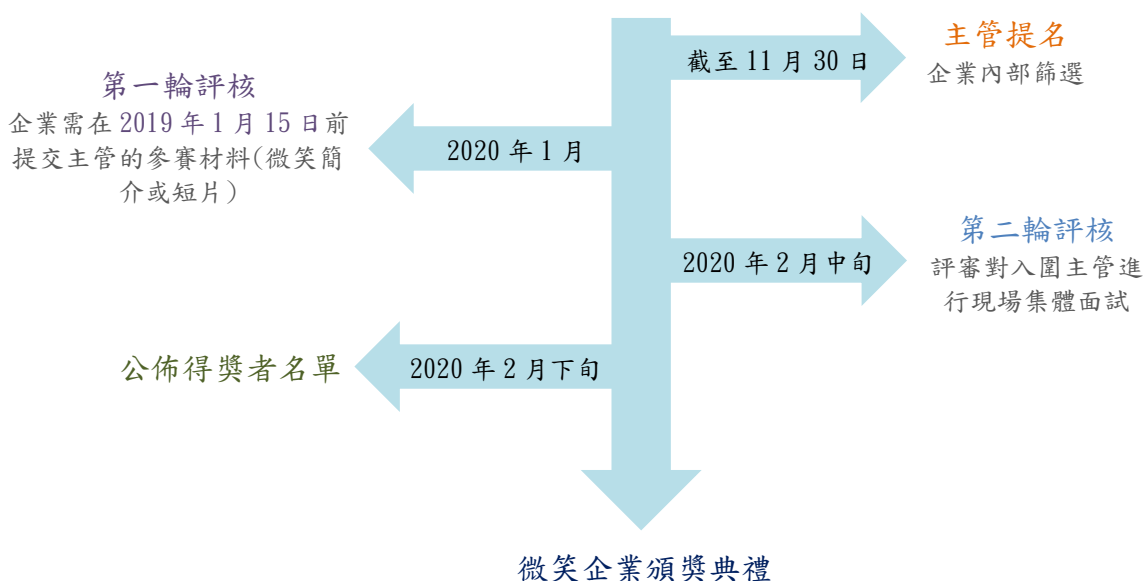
截至 11 月 30 日

主管提名
企業內部篩選

第一輪評核
企業需在 2019 年 1 月 15 日前提交主管的參賽材料(微笑簡介或短片)

2020 年 1 月

第二輪評核
評審對入圍主管進行現場集體面試

2020 年 2 月中旬

公佈得獎者名單

2020 年 2 月下旬

微笑企業頒獎典禮